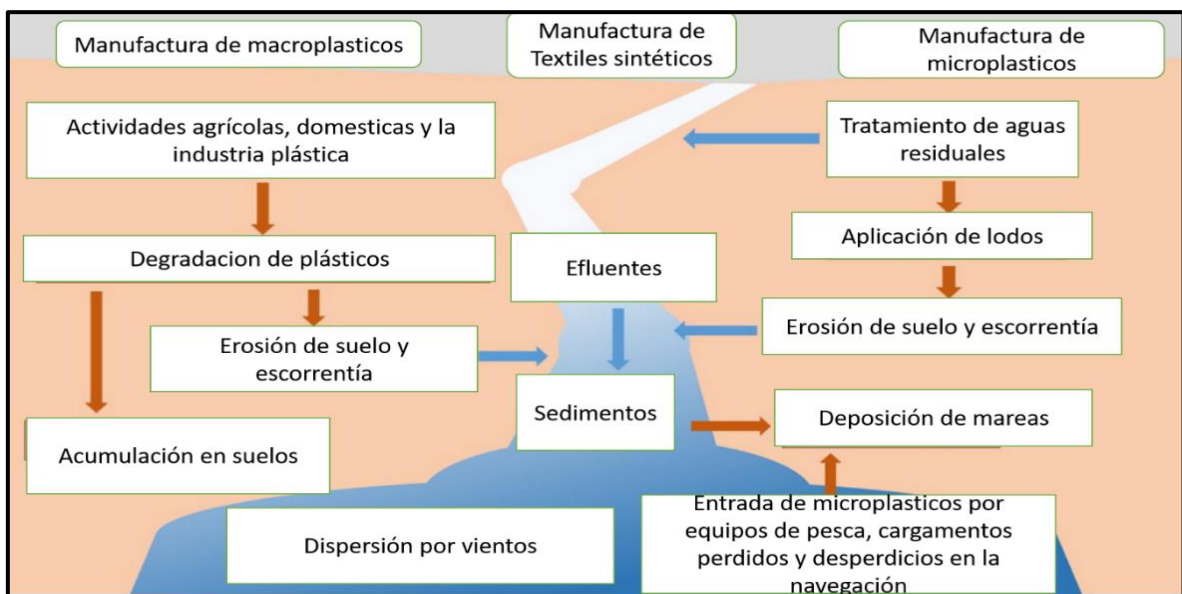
Manufactura de macroplasticos

Manufactura de Textiles sintéticos

Manufactura de microplasticos

Actividades agrícolas, domesticas y la industria plástica

Tratamiento de aguas residuales

Degradacion de plásticos

Aplicación de lodos

Efluentes

Erosión de suelo y escorrentía

Erosión de suelo y escorrentía

Sedimentos

Deposición de mareas

Acumulación en suelos

Entrada de microplasticos por equipos de pesca, cargamentos perdidos y desperdicios en la navegación

Dispersión por vientos